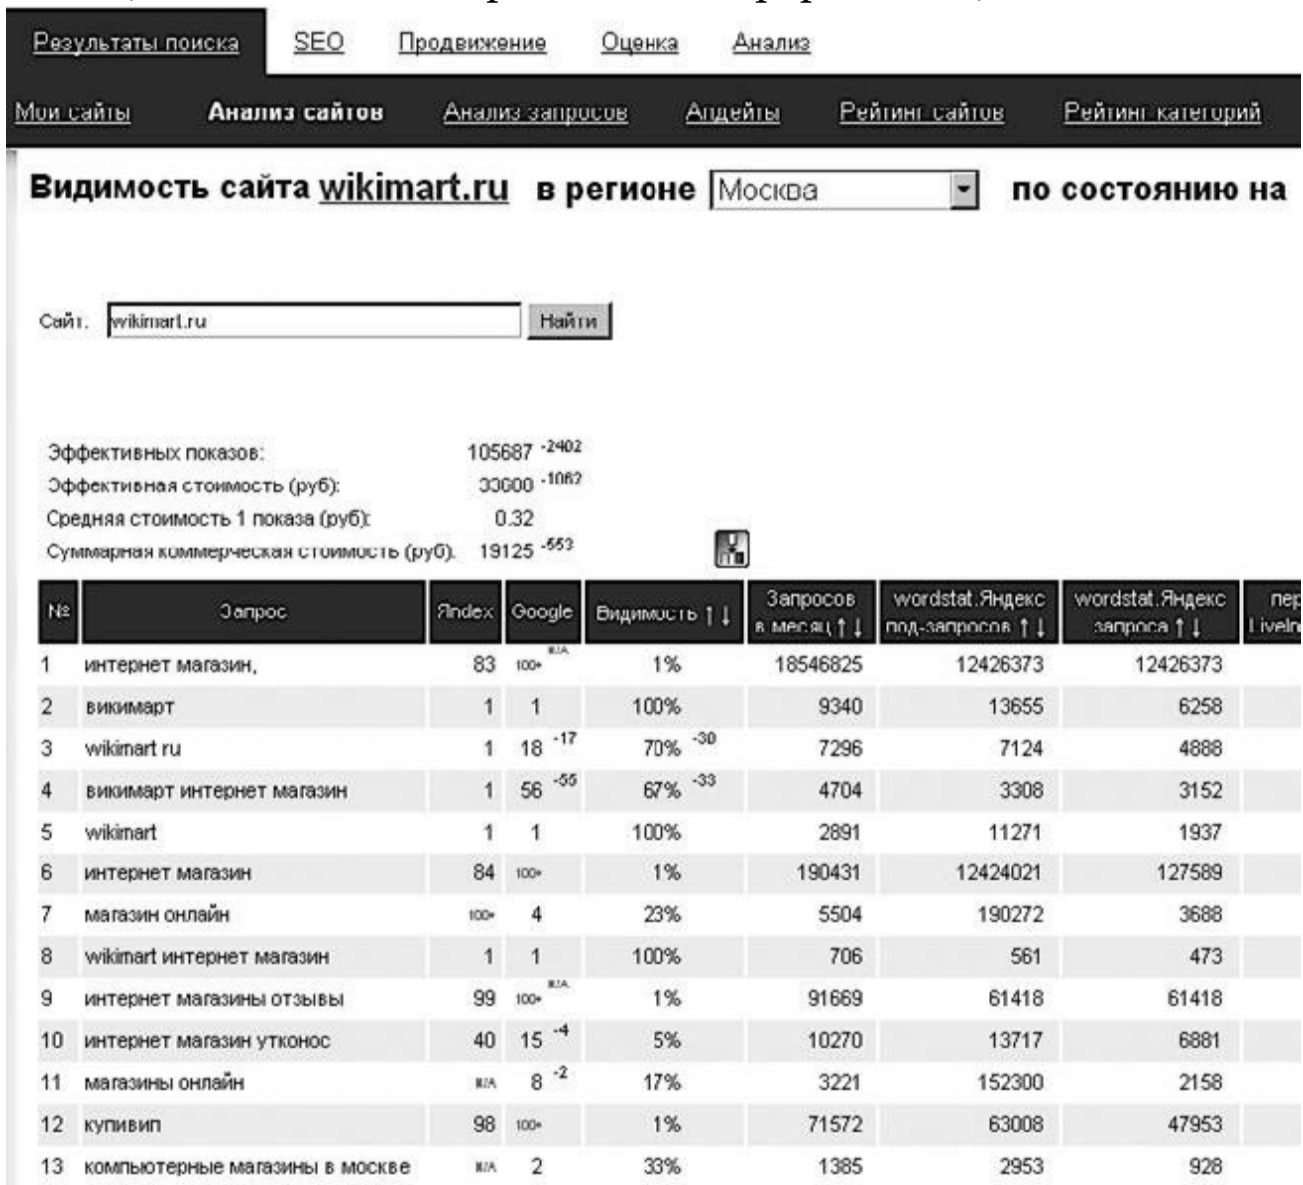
Результаты поиска SEO Продвижение Оценка Анализ

Мои сайты Анализ сайтов Анализ запросов Апдейты Рейтинг сайтов Рейтинг категорий

Видимость сайта wikimart.ru в регионе Москва по состоянию на

Сайт: wikimart.ru Найти

Эффективных показов: 105687 $^{-2402}$
Эффективная стоимость (руб): 33600 $^{-1062}$
Средняя стоимость 1 показа (руб): 0.32
Суммарная коммерческая стоимость (руб): 19125 $^{-553}$

| № | Запрос | Яndex | Google | Видимость ↑↓ | Запросов в месяц ↑↓ | wordstat.Яндекс под-запросов ↑↓ | wordstat.Яндекс запроса ↑↓ | пер Liveln |
|---|---|---|---|---|---|---|---|---|
| 1 | интернет магазин, | 83 | 100+ $^{N/A}$ | 1% | 18546825 | 12426373 | 12426373 | |
| 2 | викимарт | 1 | 1 | 100% | 9340 | 13655 | 6258 | |
| 3 | wikimart ru | 1 | 18 $^{-17}$ | 70% $^{-30}$ | 7296 | 7124 | 4888 | |
| 4 | викимарт интернет магазин | 1 | 56 $^{-55}$ | 67% $^{-33}$ | 4704 | 3308 | 3152 | |
| 5 | wikimart | 1 | 1 | 100% | 2891 | 11271 | 1937 | |
| 6 | интернет магазин | 84 | 100+ | 1% | 190431 | 12424021 | 127589 | |
| 7 | магазин онлайн | 100+ | 4 | 23% | 5504 | 190272 | 3688 | |
| 8 | wikimart интернет магазин | 1 | 1 | 100% | 706 | 561 | 473 | |
| 9 | интернет магазины отзывы | 99 | 100+ $^{N/A}$ | 1% | 91669 | 61418 | 61418 | |
| 10 | интернет магазин утконос | 40 | 15 $^{-4}$ | 5% | 10270 | 13717 | 6881 | |
| 11 | магазины онлайн | N/A | 8 $^{-2}$ | 17% | 3221 | 152300 | 2158 | |
| 12 | купивип | 98 | 100+ | 1% | 71572 | 63008 | 47953 | |
| 13 | компьютерные магазины в москве | N/A | 2 | 33% | 1385 | 2953 | 928 | |